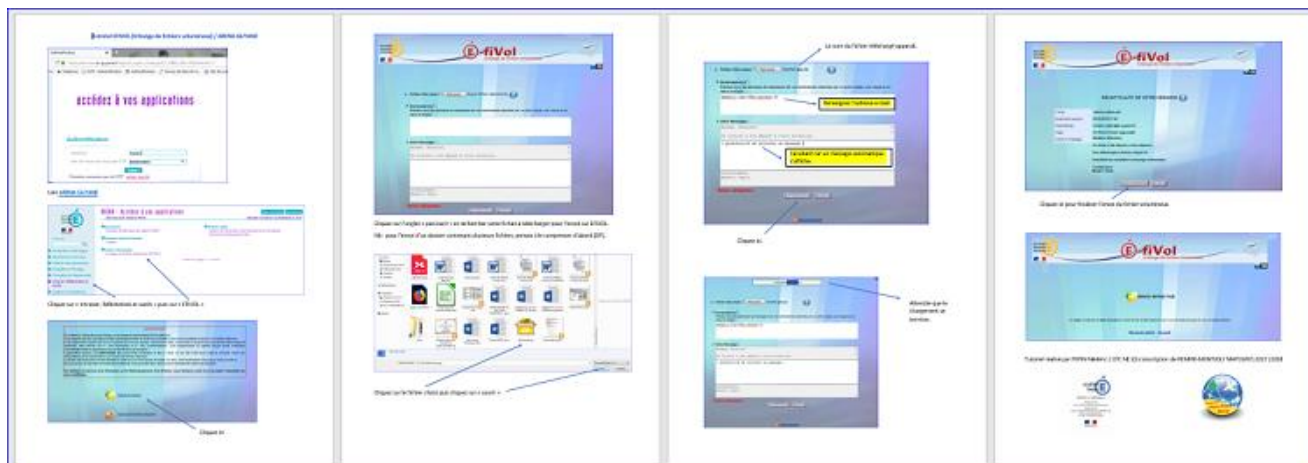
Accéder à E-fiVol (échange de fichiers volumineux) / ARENA via PIAM

accédez à vos applications

Authentification

Lien ARENA via PIAM

ARENA - Accéder à vos applications

Cliquez sur « Intranet, Référentiels et outils » puis sur « EFIVOL »

Cliquez ici

É-fiVol

Cliquez sur l'onglet « parcourir » et recherchez votre fichier à télécharger pour l'envoi sur EFIVOL.
NB : pour l'envoi d'un dossier contenant plusieurs fichiers, pensez à le compresser d'abord (ZIP).

Cliquez sur le fichier choisi puis cliquez sur « ouvrir »

Le nom du fichier téléchargé apparaît.

Renseignez l'adresse e-mail

Cliquez ici

Saisissez ici un message (destinataire facultatif)

Attendez que le chargement se termine.

É-fiVol

Cliquez ici pour finaliser l'envoi du fichier volumineux

É-fiVol

Tutoriel réalisé par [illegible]